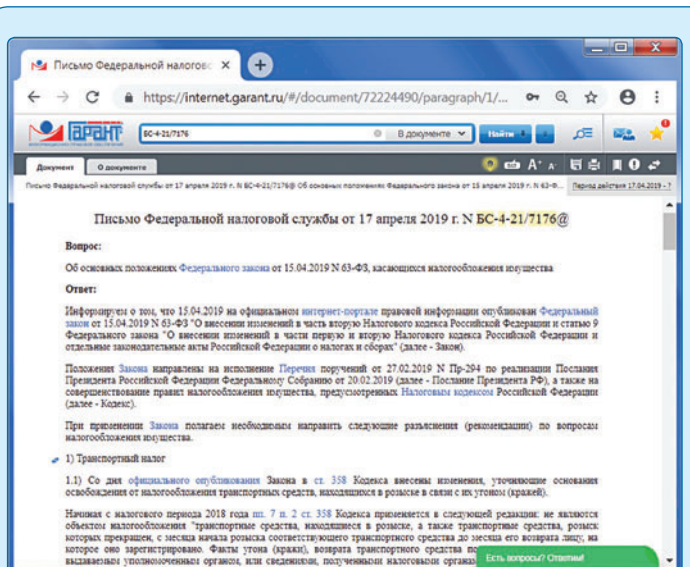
Письмо Федеральной налогово ×

https://internet.garant.ru/#/document/72224490/paragraph/1/...

ГАРАНТ

БС-4-21/7176

В документе

Найти

Документ

О документе

Письмо Федеральной налоговой службы от 17 апреля 2019 г. N БС-4-21/7176@ Об основных положениях Федерального закона от 15 апреля 2019 г. N 63-Ф...

Период действия 17.04.2019 - ?

Письмо Федеральной налоговой службы от 17 апреля 2019 г. N БС-4-21/7176@

Вопрос:

Об основных положениях Федерального закона от 15.04.2019 N 63-ФЗ, касающихся налогообложения имущества

Ответ:

Информируем о том, что 15.04.2019 на официальном интернет-портале правовой информации опубликован Федеральный закон от 15.04.2019 N 63-ФЗ "О внесении изменений в часть вторую Налогового кодекса Российской Федерации и статью 9 Федерального закона "О внесении изменений в части первую и вторую Налогового кодекса Российской Федерации и отдельные законодательные акты Российской Федерации о налогах и сборах" (далее - Закон).

Положения Закона направлены на исполнение Перечня поручений от 27.02.2019 N Пр-294 по реализации Послания Президента Российской Федерации Федеральному Собранию от 20.02.2019 (далее - Послание Президента РФ), а также на совершенствование правил налогообложения имущества, предусмотренных Налоговым кодексом Российской Федерации (далее - Кодекс).

При применении Закона полагаем необходимым направить следующие разъяснения (рекомендации) по вопросам налогообложения имущества.

1) Транспортный налог

1.1) Со дня официального опубликования Закона в ст. 358 Кодекса внесены изменения, уточняющие основания освобождения от налогообложения транспортных средств, находящихся в розыске в связи с их угоном (кражей).

Начиная с налогового периода 2018 года пп. 7 п. 2 ст. 358 Кодекса применяется в следующей редакции: не являются объектом налогообложения "транспортные средства, находящиеся в розыске, а также транспортные средства, розыск которых прекращен, с месяца начала розыска соответствующего транспортного средства до месяца его возврата лицу, на которое оно зарегистрировано. Факты угона (кражи), возврата транспортного средства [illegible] выдаваемым уполномоченным органом, или сведениями, полученными налоговыми органа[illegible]

Есть вопросы? Ответим!